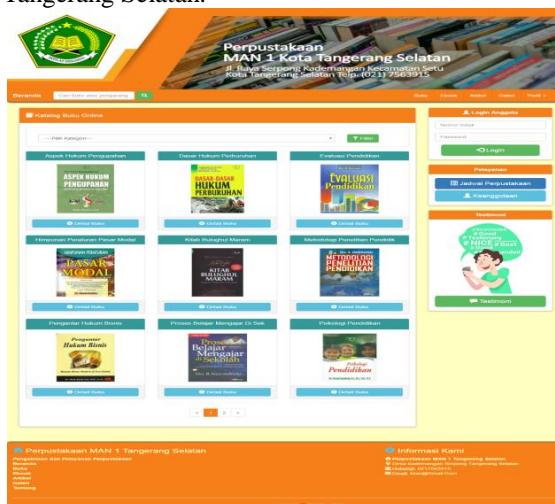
Tangerang Selatan.

Perpustakaan
MAN 1 Kota Tangerang Selatan
Jl. Buaya Serpong Kademangan Kecamatan Setu
Kota Tangerang Selatan Telp. (021) 7563915

Beranda

Katalog Buku Online

---Pilih Kategori---

Filter

Aspek Hukum Penguasahan

ASPEK HUKUM PENGUPAHAN

Detail Buku

Dasar Hukum Perburuhan

DASAR-DASAR HUKUM PERBURUHAN

Detail Buku

Evaluasi Pendidikan

EVALUASI Pendidikan

Detail Buku

Himpunan Peraturan Pasar Modal

PASAR MODAL

Detail Buku

Kitab Bulughul Maram

KITAB BULUGHUL MARAM

Detail Buku

Metodologi Penelitian Pendidik

METODOLOGI PENELITIAN PENDIDIKAN

Detail Buku

Pengantar Hukum Bisnis

Pengantar Hukum Bisnis

Detail Buku

Proses Belajar Mengajar Di Sek

Proses Belajar Mengajar di Sekolah

Detail Buku

Psikologi Pendidikan

Psikologi Pendidikan

Detail Buku

1 2

Login Anggota

Login

Pelayanan

Jadwal Perpustakaan

Keanggotaan

Testimoni

#NICE

Testimoni

Perpustakaan MAN 1 Tangerang Selatan

Informasi Kami